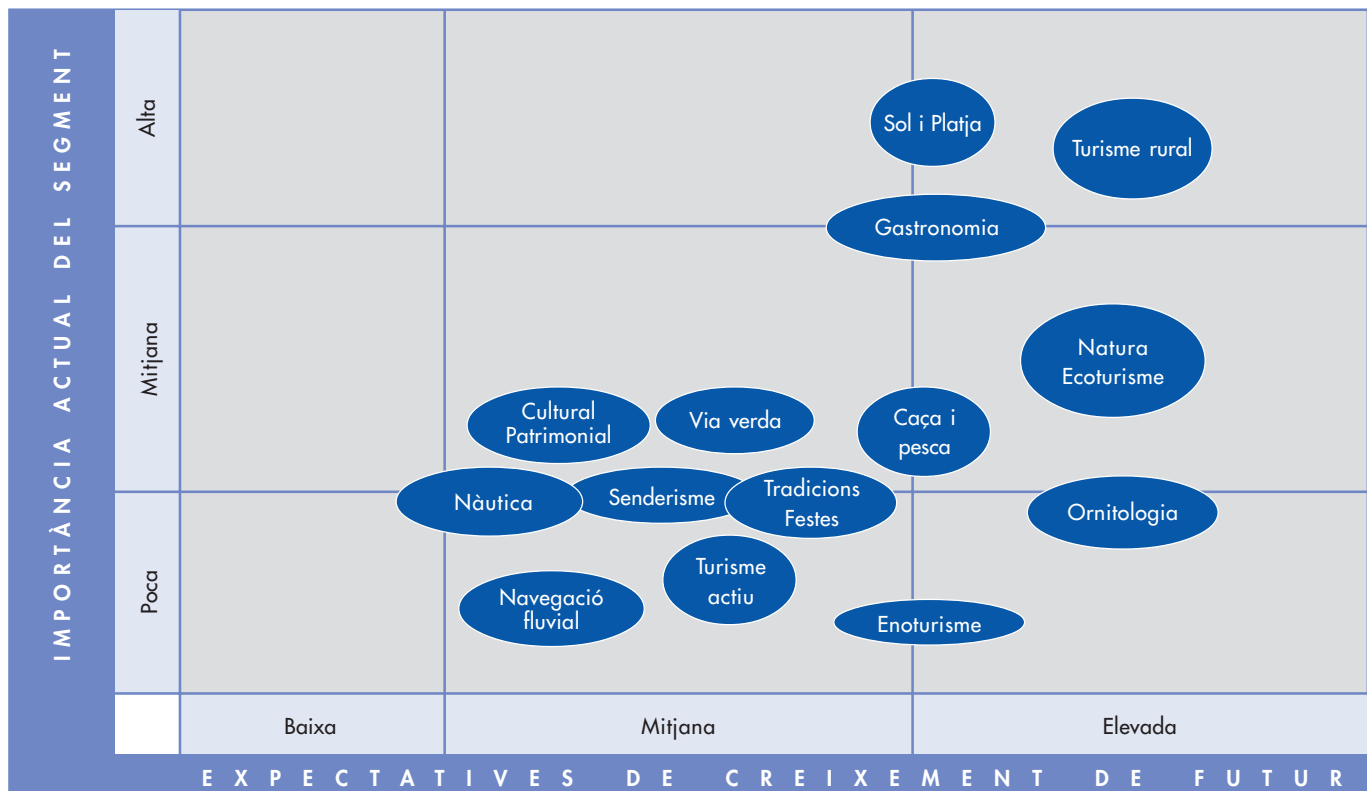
IMPORTÀNCIA ACTUAL DEL SEGMENT

Alta

Mitjana

Poca

Sol i Platja

Turisme rural

Gastronomia

Natura Ecoturisme

Cultural Patrimonial

Via verda

Caça i pesca

Nàutica

Senderisme

Tradicions Festes

Ornitologia

Turisme actiu

Navegació fluvial

Enoturisme

Baixa

Mitjana

Elevada

EXPECTATIVES DE CREIXEMENT DE FUTUR